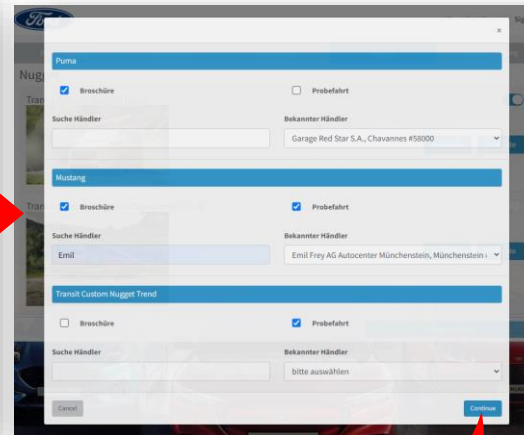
Ford

Nugg

×

Puma

Broschüre

Probefahrt

Suche Händler

Bekannter Händler

Garage Red Star S.A., Chavannes #58000

Mustang

Broschüre

Probefahrt

Suche Händler

Emil

Bekannter Händler

Emil Frey AG Autocenter Münchenstein, Münchenstein (

Transit Custom Nugget Trend

Broschüre

Probefahrt

Suche Händler

Bekannter Händler

bitte auswählen

Cancel

Continue